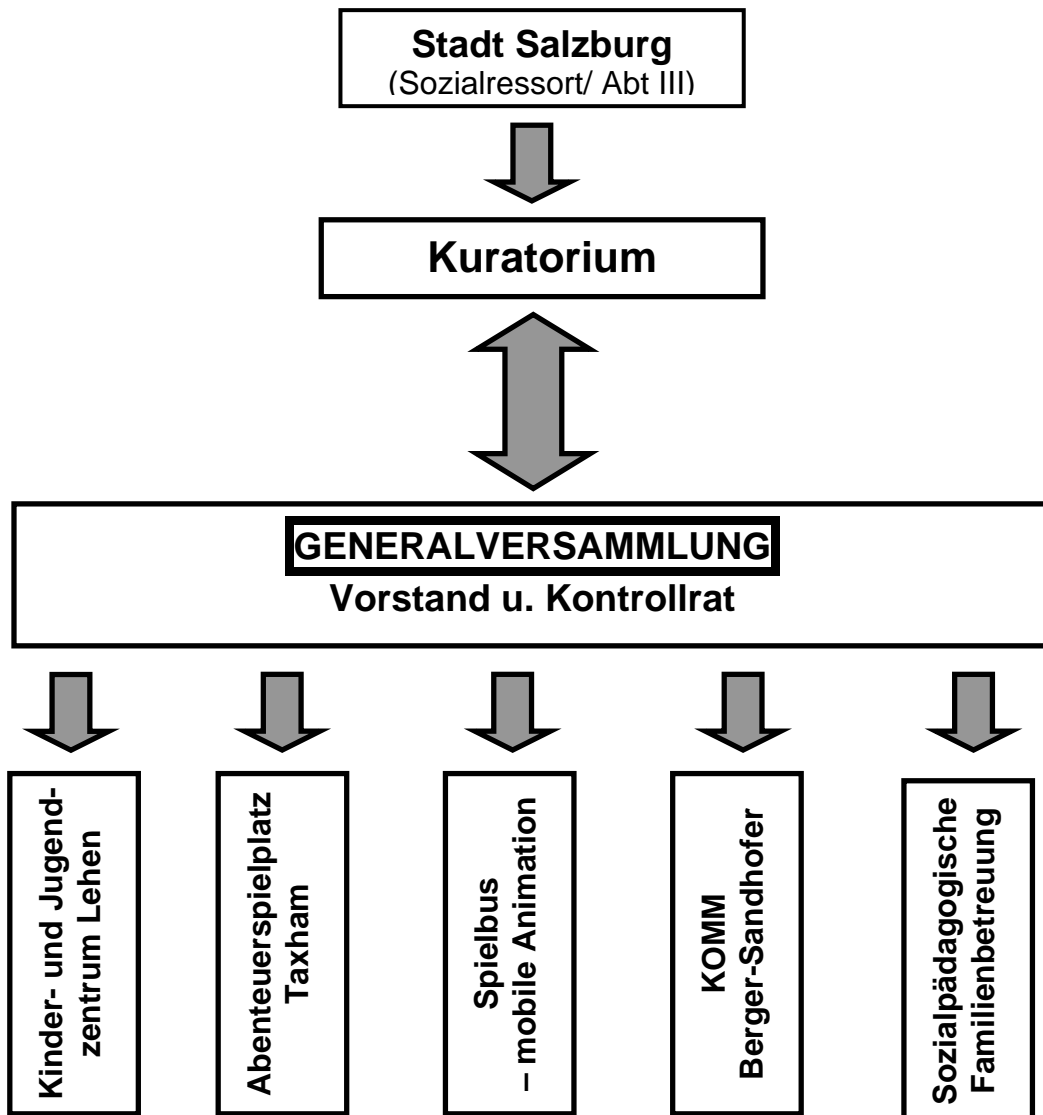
Stadt Salzburg
(Sozialressort/ Abt III)

Kuratorium

GENERALVERSAMMLUNG
Vorstand u. Kontrollrat

Kinder- und Jugendzentrum Lehen

Abenteuerspielplatz Taxham

Spielbus – mobile Animation

KOMM Berger-Sandhofer

Sozialpädagogische Familienbetreuung